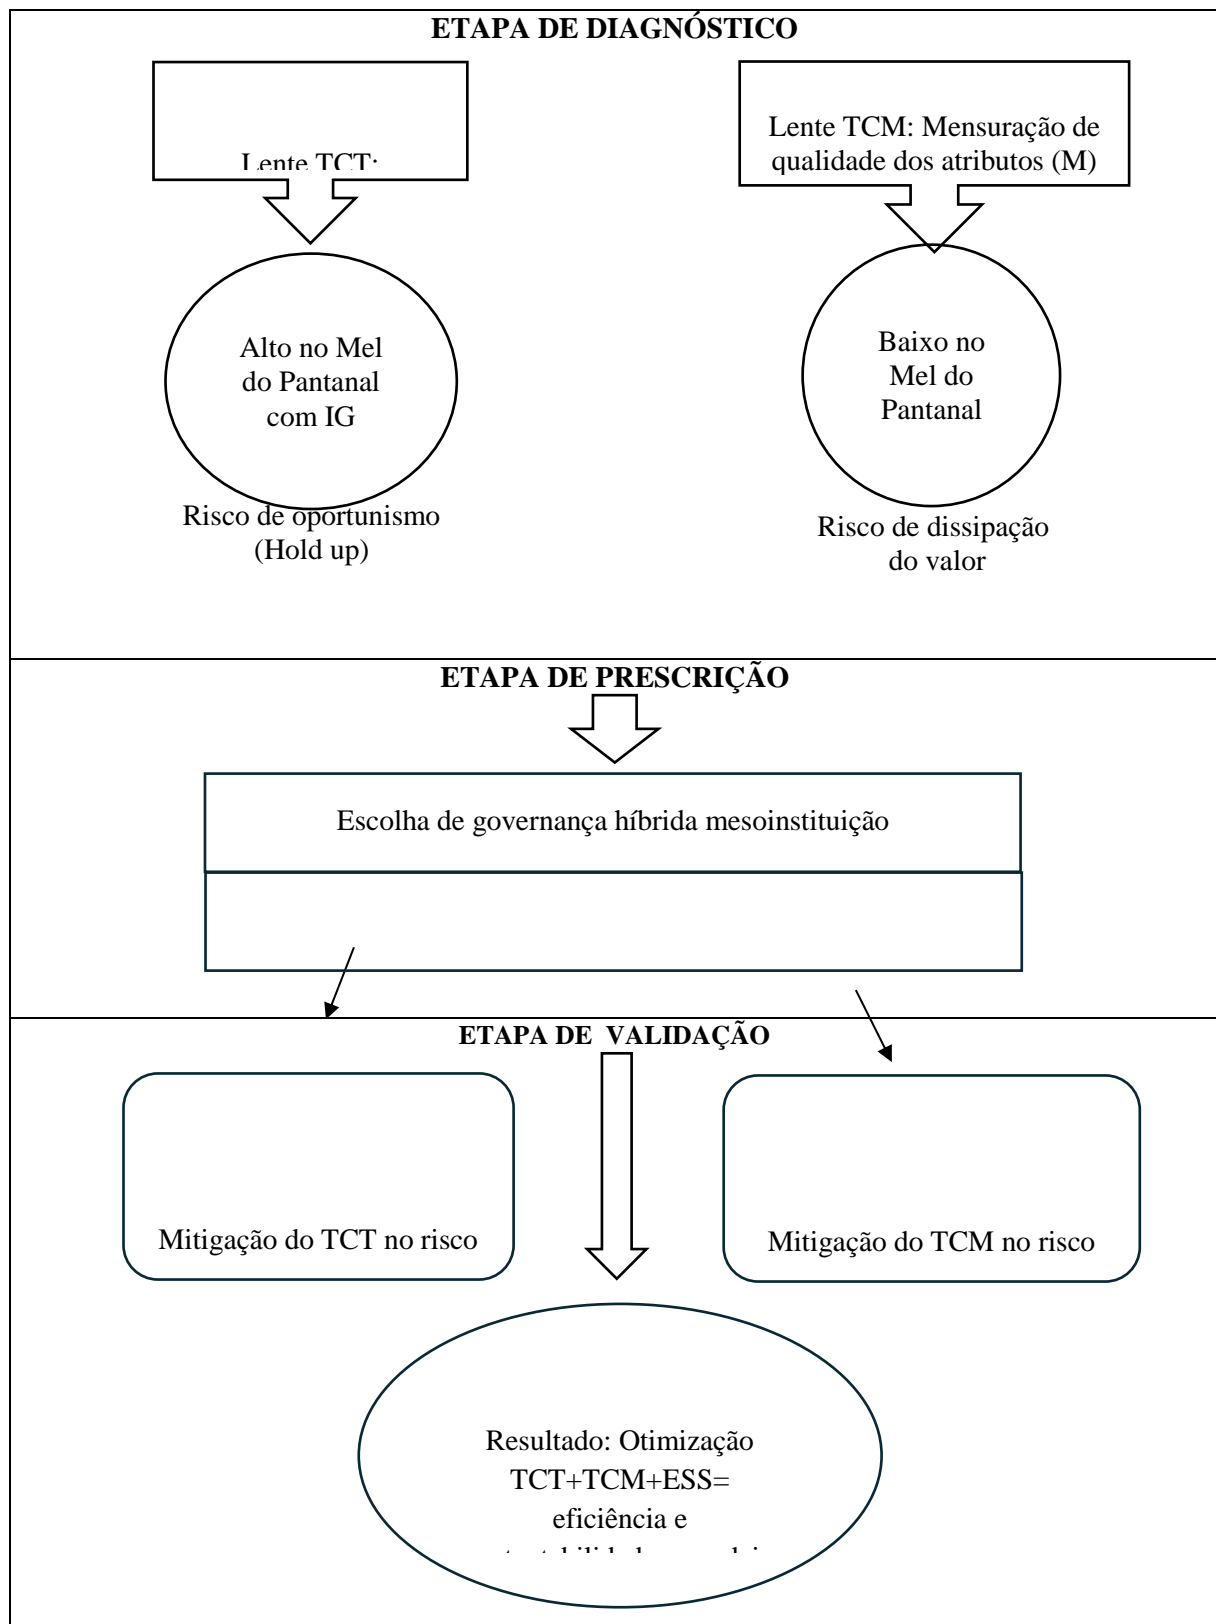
ETAPA DE DIAGNÓSTICO

Lente TCT:

Lente TCM: Mensuração de qualidade dos atributos (M)

Alto no Mel do Pantanal com IG

Baixo no Mel do Pantanal

Risco de oportunismo (Hold up)

Risco de dissipação do valor

ETAPA DE PRESCRIÇÃO

Escolha de governança híbrida mesoinstituição

ETAPA DE VALIDAÇÃO

Mitigação do TCT no risco

Mitigação do TCM no risco

Resultado: Otimização TCT+TCM+ESS= eficiência e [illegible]